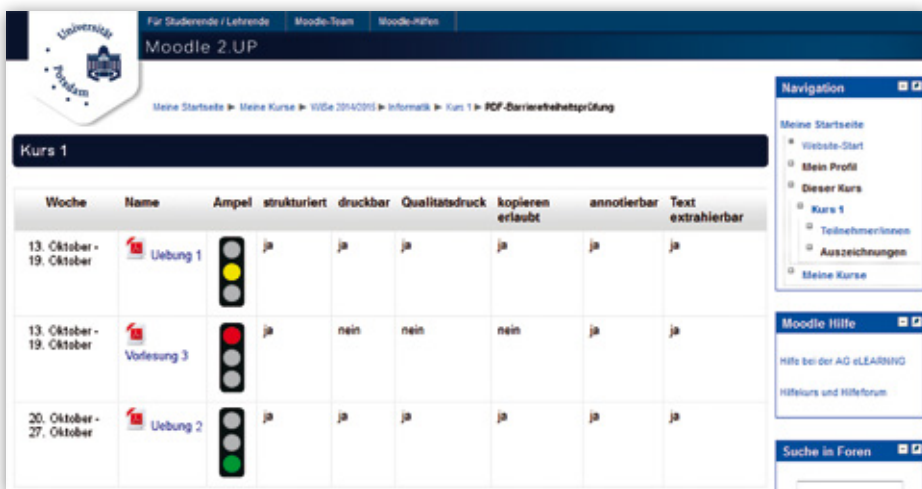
Universität Potsdam

Für Studierende / Lehrende | Moodle-Team | Moodle-Hilfen

Moodle 2.UP

Meine Startseite ► Meine Kurse ► WiSe 2014/2015 ► Informatik ► Kurs 1 ► PDF-Barrierefreiheitsprüfung

Kurs 1

| Woche | Name | Ampel | strukturiert | druckbar | Qualitätsdruck | kopieren erlaubt | annotierbar | Text extrahierbar |
|---|---|---|---|---|---|---|---|---|
| 13. Oktober - 19. Oktober | Uebung 1 | | ja | ja | ja | ja | ja | ja |
| 13. Oktober - 19. Oktober | Vorlesung 3 | | ja | nein | nein | nein | ja | ja |
| 20. Oktober - 27. Oktober | Uebung 2 | | ja | ja | ja | ja | ja | ja |

Navigation

Meine Startseite
Website-Start
Mein Profil
Dieser Kurs
Kurs 1
Teilnehmer/innen
Auszeichnungen
Meine Kurse

Moodle Hilfe

Hilfe bei der AG eLEARNING

Hilfekurs und Hilfeforum

Suche in Foren